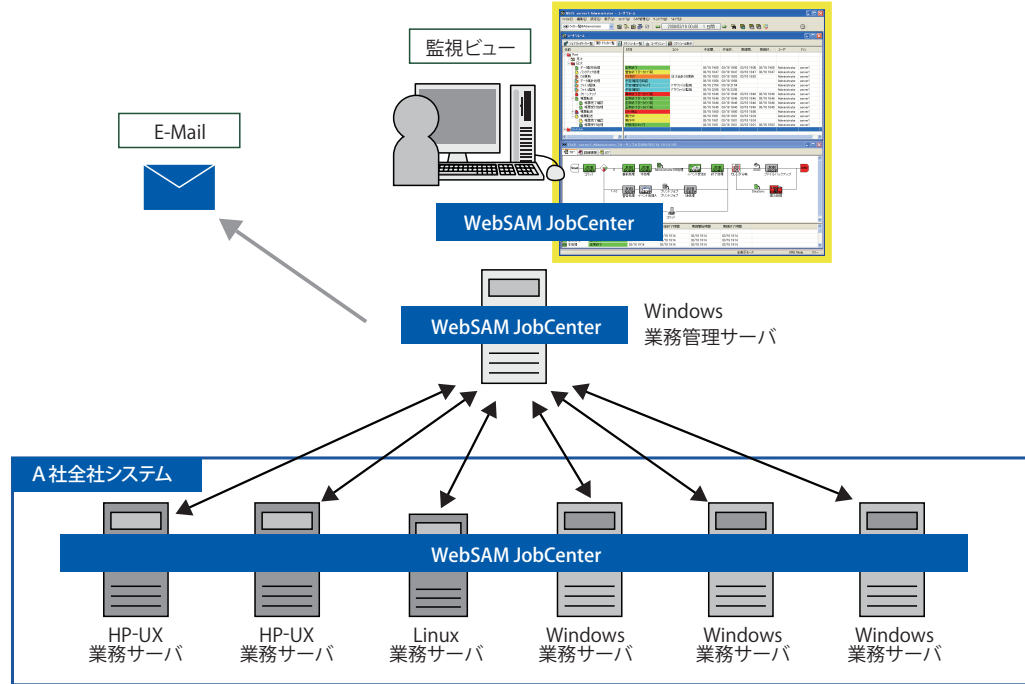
監視ビュー

E-Mail

WebSAM JobCenter

WebSAM JobCenter

Windows
業務管理サーバ

A 社全社システム

WebSAM JobCenter

HP-UX
業務サーバ

HP-UX
業務サーバ

Linux
業務サーバ

Windows
業務サーバ

Windows
業務サーバ

Windows
業務サーバ